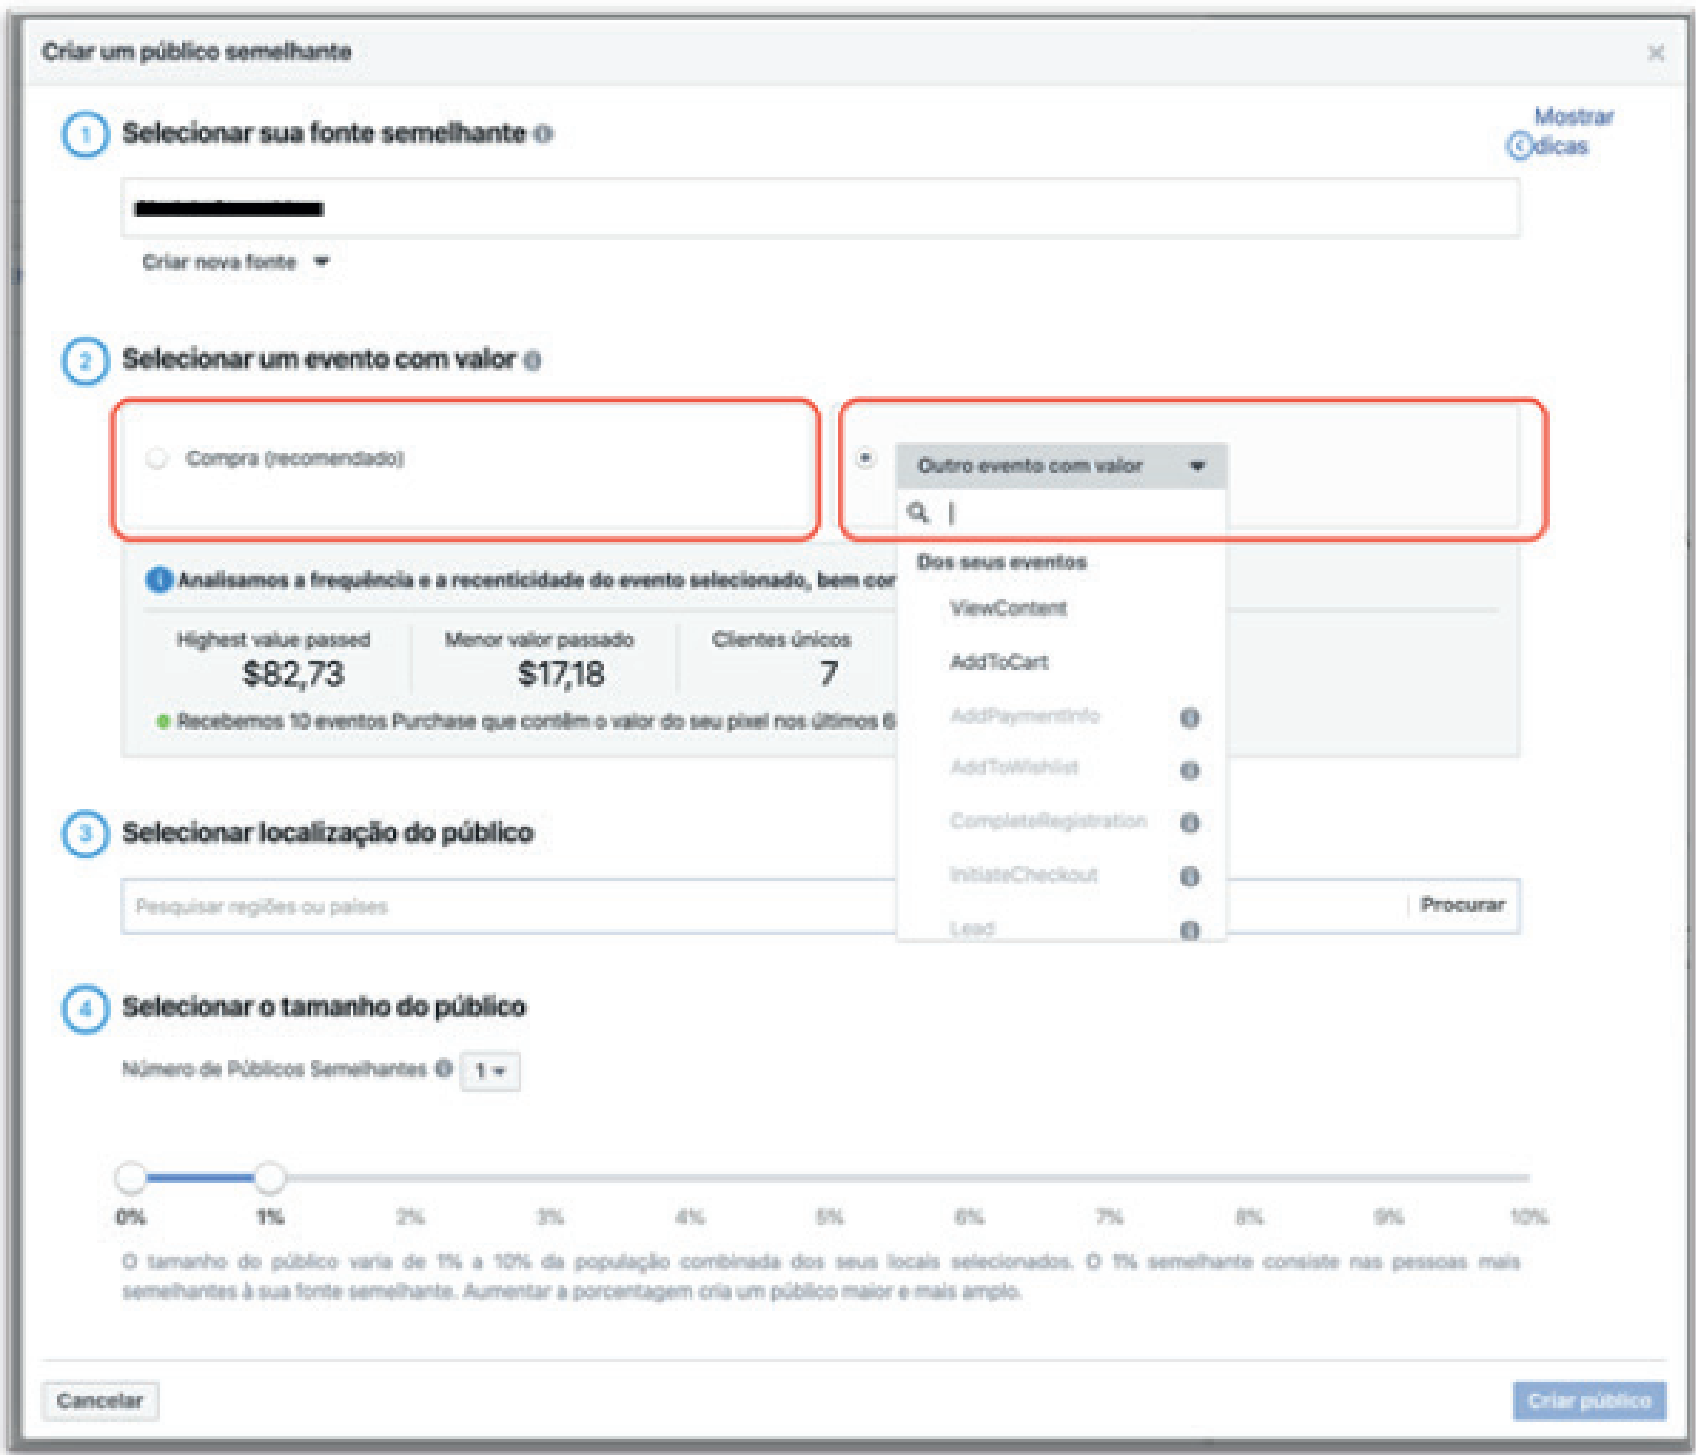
Criar um público semelhante

×

1 Selecionar sua fonte semelhante

Mostrar dicas

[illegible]

Criar nova fonte

2 Selecionar um evento com valor

Compra (recomendado)

Outro evento com valor

Dos seus eventos

ViewContent

AddToCart

AddPaymentInfo

AddToWishlist

CompleteRegistration

InitiateCheckout

Lead

Analisamos a frequência e a recenticidade do evento selecionado, bem cor

| Highest value passed | Menor valor passado | Clientes únicos |
|---|---|---|
| $82,73 | $17,18 | 7 |

Recebemos 10 eventos Purchase que contêm o valor do seu pixel nos últimos 6

3 Selecionar localização do público

Pesquisar regiões ou países

Procurar

4 Selecionar o tamanho do público

Número de Públicos Semelhantes 1

0% 1% 2% 3% 4% 5% 6% 7% 8% 9% 10%

O tamanho do público varia de 1% a 10% da população combinada dos seus locais selecionados. O 1% semelhante consiste nas pessoas mais semelhantes à sua fonte semelhante. Aumentar a porcentagem cria um público maior e mais amplo.

Cancelar

Criar público